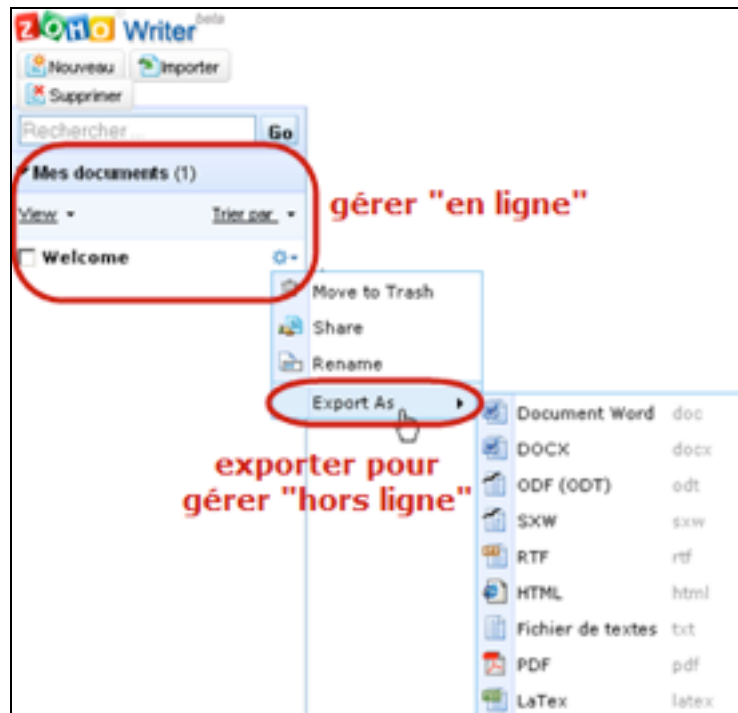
ZOHO Writer beta

Nouveau Importer

Supprimer

Rechercher ... Go

Mes documents (1)

View Trier par

Welcome

gérer "en ligne"

Move to Trash

Share

Rename

Export As

exporter pour gérer "hors ligne"

Document Word doc

DOCX docx

ODF (ODT) odt

SXW sxw

RTF rtf

HTML html

Fichier de textes txt

PDF pdf

LaTex latex